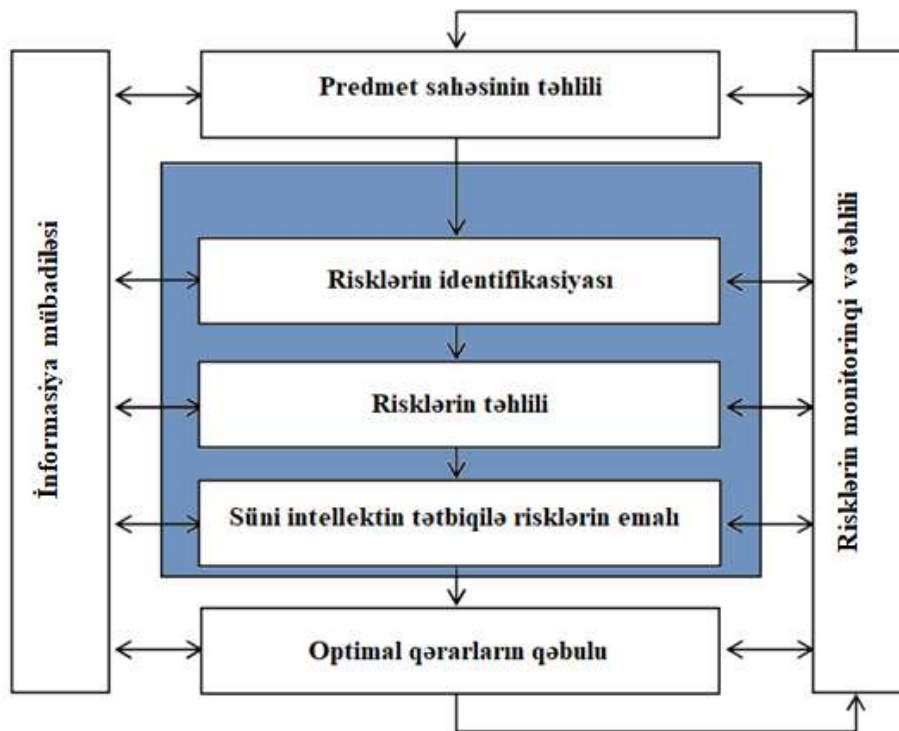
İnformasiya mübadiləsi

Predmet sahəsinin təhlili

Risklərin identifikasiyası

Risklərin təhlili

Süni intellektin tətbiqilə risklərin emalı

Optimal qərarların qəbulu

Risklərin monitorinqi və təhlili